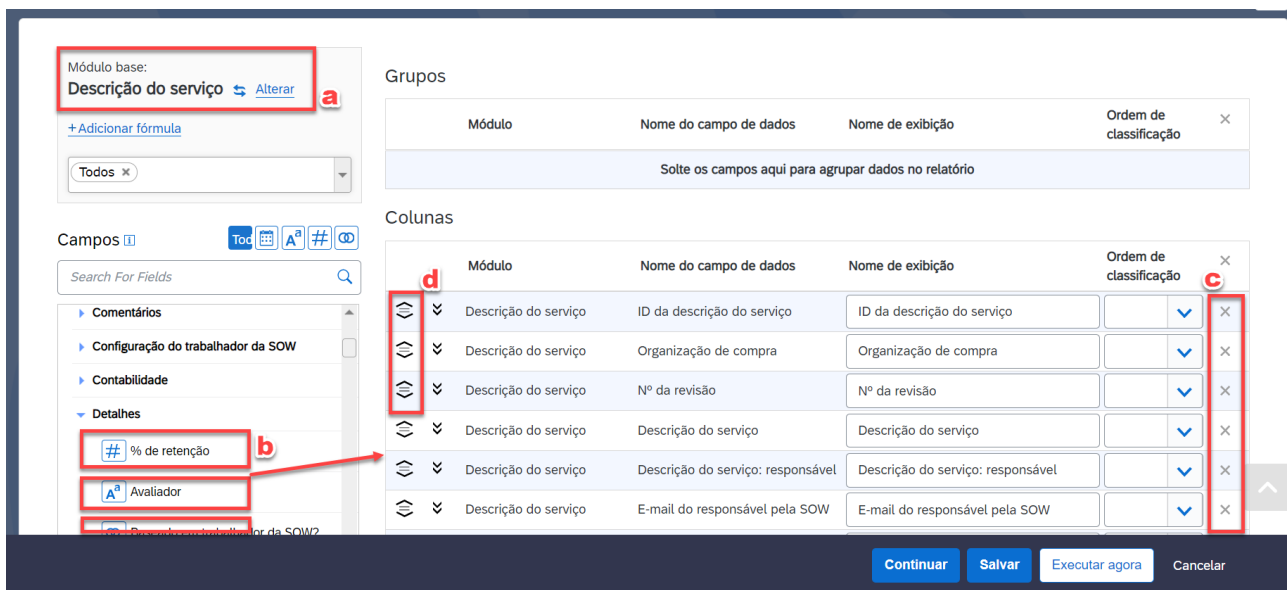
Módulo base:
Descrição do serviço Alterar
a

+ Adicionar fórmula

Todos ×

Campos
Tod

Search For Fields

Comentários
Configuração do trabalhador da SOW
Contabilidade
Detalhes
# % de retenção
b
Avaliador
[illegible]

Grupos

| | Módulo | Nome do campo de dados | Nome de exibição | Ordem de classificação | × |
|---|---|---|---|---|---|
| Solte os campos aqui para agrupar dados no relatório | | | | | |

Colunas

| d | Módulo | Nome do campo de dados | Nome de exibição | Ordem de classificação | × c |
|---|---|---|---|---|---|
| | Descrição do serviço | ID da descrição do serviço | ID da descrição do serviço | | × |
| | Descrição do serviço | Organização de compra | Organização de compra | | × |
| | Descrição do serviço | Nº da revisão | Nº da revisão | | × |
| | Descrição do serviço | Descrição do serviço | Descrição do serviço | | × |
| | Descrição do serviço | Descrição do serviço: responsável | Descrição do serviço: responsável | | × |
| | Descrição do serviço | E-mail do responsável pela SOW | E-mail do responsável pela SOW | | × |

Continuar Salvar Executar agora Cancelar